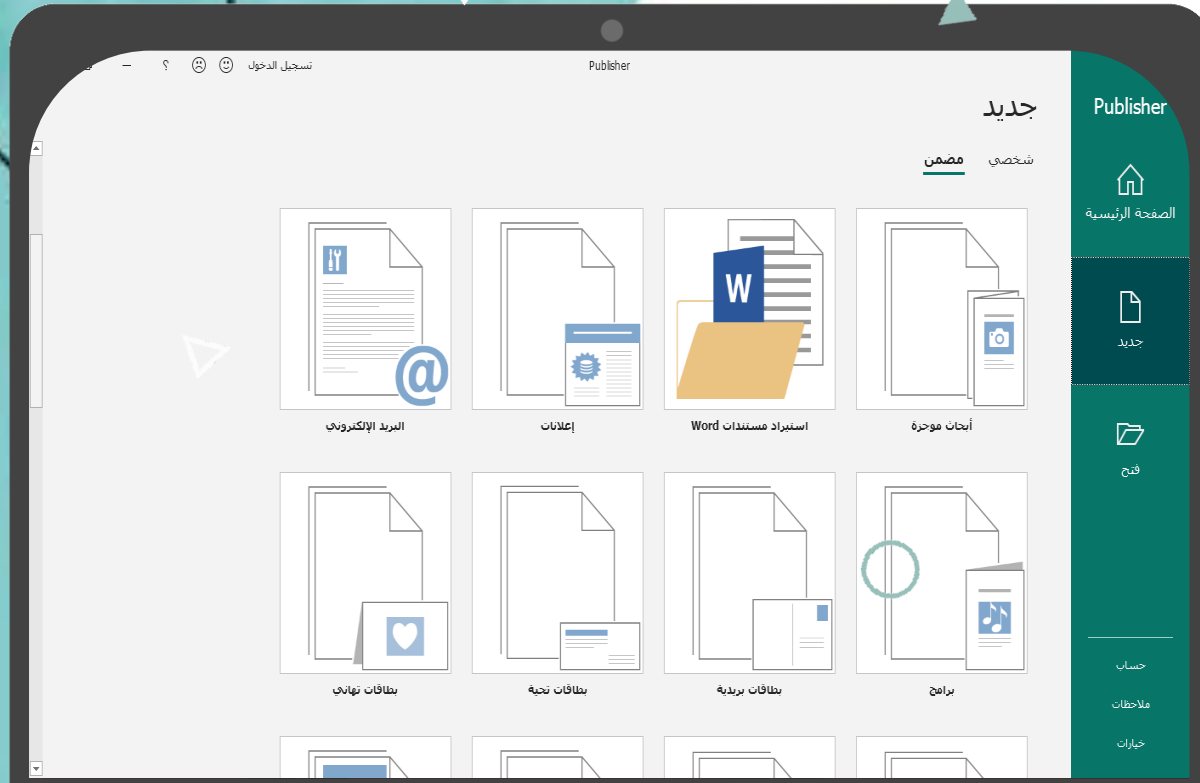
Publisher

تسجيل الدخول ? —

Publisher

جديد

شخصي مصمم

أبحاث موجزة

استيراد مستندات Word

إعلانات

البريد الإلكتروني

برامج

بطاقات بريدية

بطاقات تحية

بطاقات تهاني

الصفحة الرئيسية

جديد

فتح

حساب

ملاحظات

خيارات